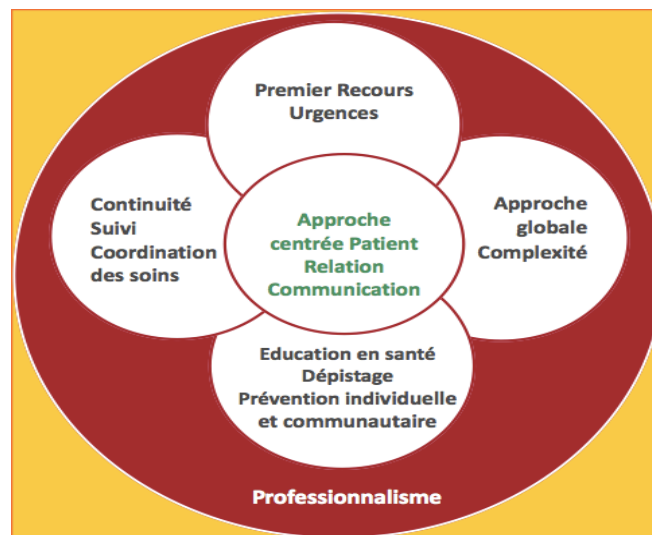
Premier Recours
Urgences

Continuité
Suivi
Coordination
des soins

Approche
centrée Patient
Relation
Communication

Approche
globale
Complexité

Education en santé
Dépistage
Prévention individuelle
et communautaire

Professionnalisme